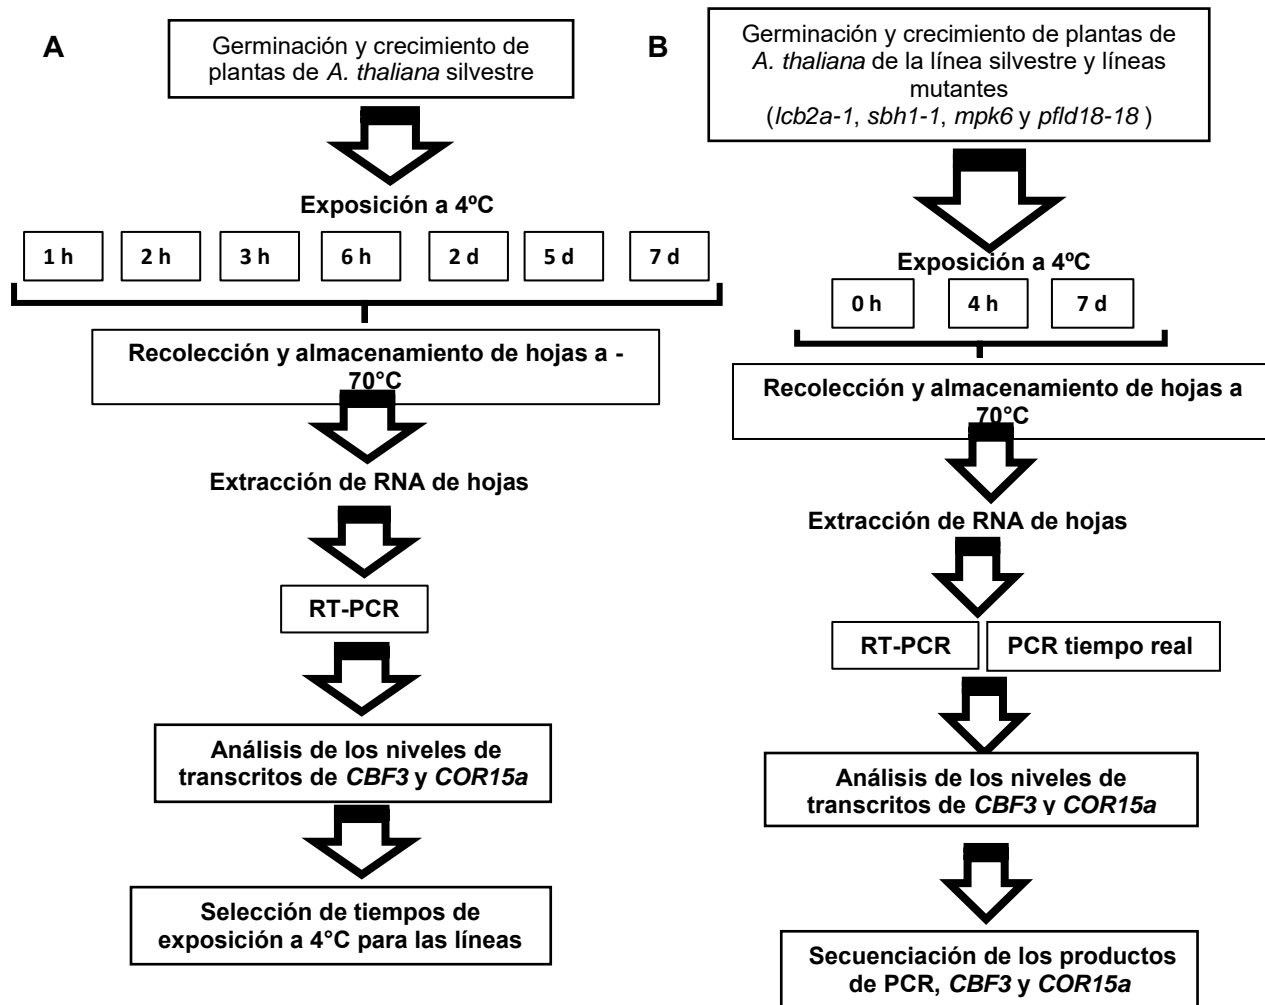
A

Germinación y crecimiento de plantas de A. thaliana silvestre

Exposición a 4ºC

| 1 h | 2 h | 3 h | 6 h | 2 d | 5 d | 7 d |
|---|---|---|---|---|---|---|

Recolección y almacenamiento de hojas a -70°C

Extracción de RNA de hojas

RT-PCR

Análisis de los niveles de transcritos de CBF3 y COR15a

Selección de tiempos de exposición a 4°C para las líneas

B

Germinación y crecimiento de plantas de A. thaliana de la línea silvestre y líneas mutantes (lcb2a-1, sbh1-1, mpk6 y pfld18-18 )

Exposición a 4ºC

| 0 h | 4 h | 7 d |
|---|---|---|

Recolección y almacenamiento de hojas a 70°C

Extracción de RNA de hojas

RT-PCR

PCR tiempo real

Análisis de los niveles de transcritos de CBF3 y COR15a

Secuenciación de los productos de PCR, CBF3 y COR15a